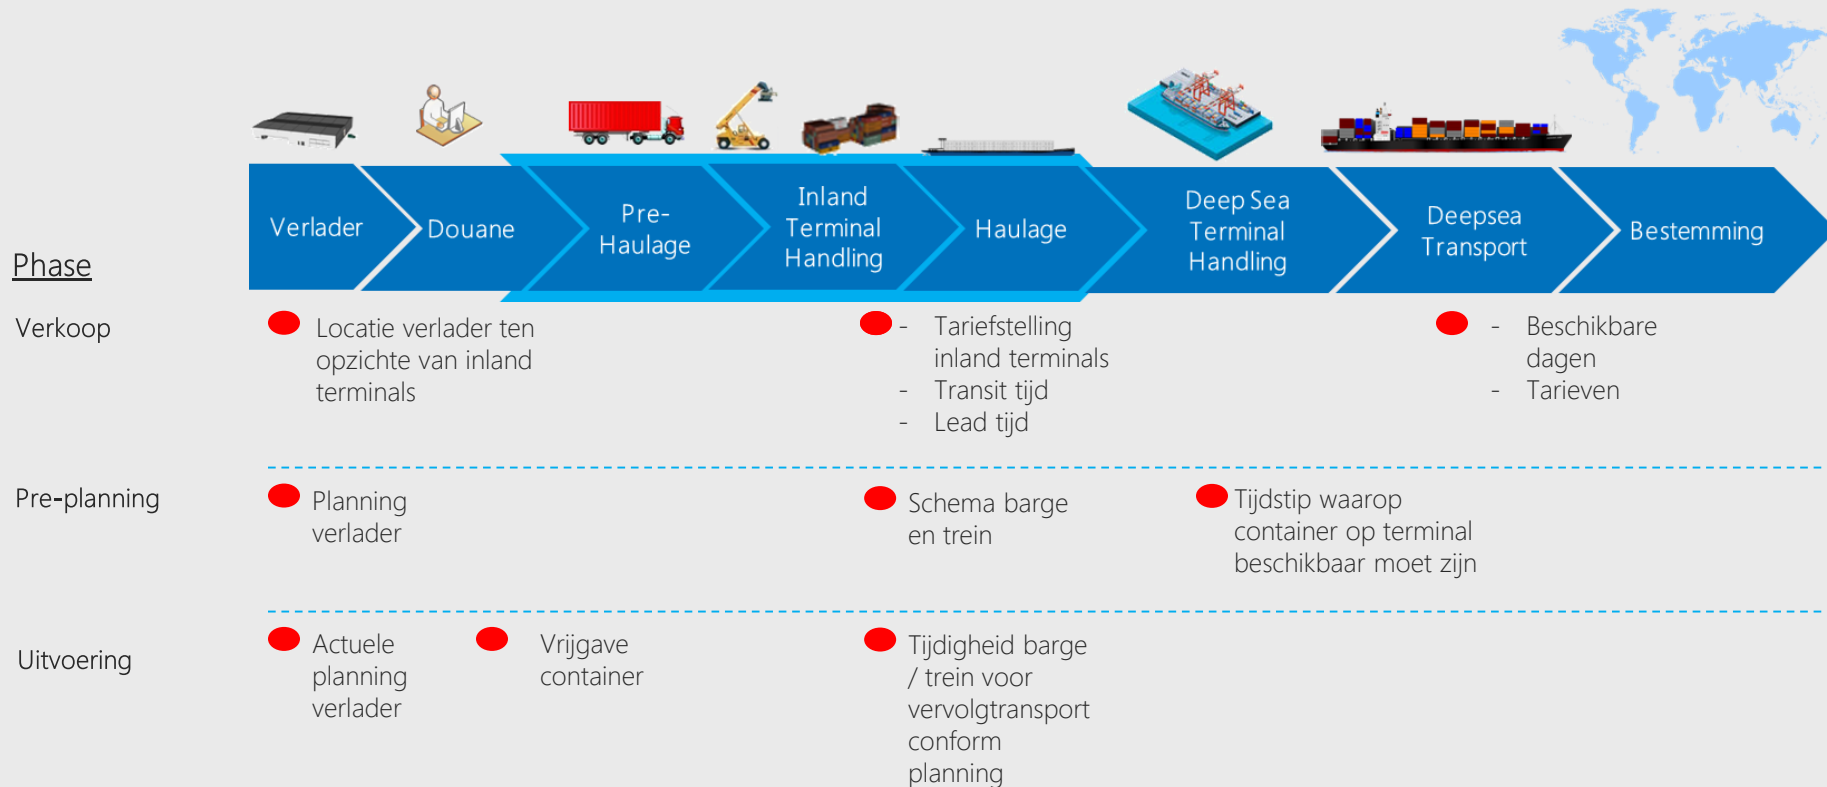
Verlader
Douane
Pre-Haulage
Inland Terminal Handling
Haulage
Deep Sea Terminal Handling
Deepsea Transport
Bestemming

Phase

Verkoop

Locatie verlader ten opzichte van inland terminals

- Tariefstelling inland terminals
- Transit tijd
- Lead tijd

- Beschikbare dagen
- Tarieven

Pre-planning

Planning verlader

Schema barge en trein

Tijdstip waarop container op terminal beschikbaar moet zijn

Uitvoering

Actuele planning verlader

Vrijgave container

Tijdigheid barge / trein voor vervolgtransport conform planning